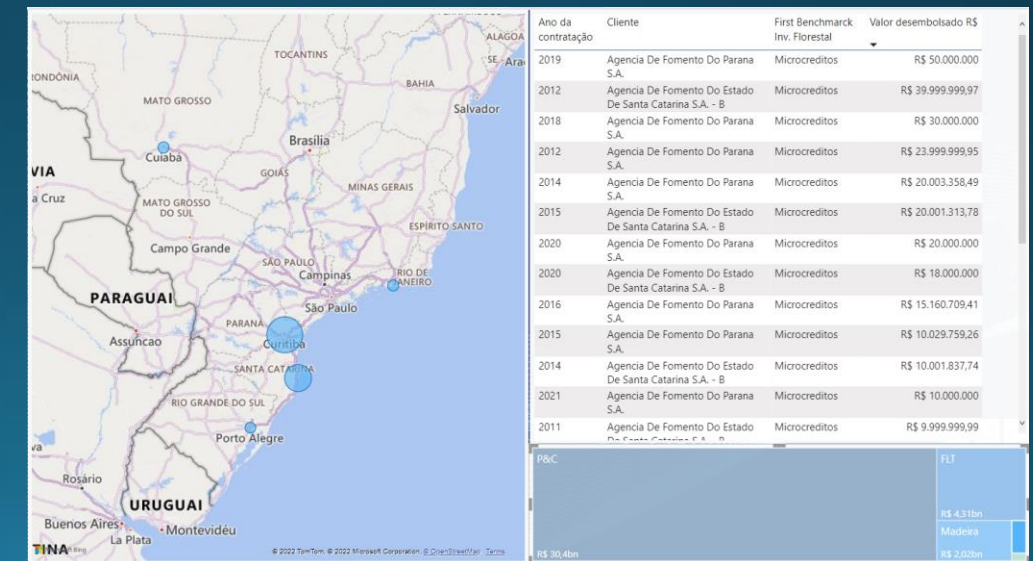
TOCANTINS
ALAGOAS
SE Ara
RONDÔNIA
BAHIA
MATO GROSSO
Salvador
Brasília
Cuiabá
GOIÁS
VIA
MINAS GERAIS
a Cruz
MATO GROSSO DO SUL
ESPÍRITO SANTO
Campo Grande
SÃO PAULO
Campinas
RIO DE JANEIRO
PARAGUAI
São Paulo
PARANÁ
Assuncao
Curitiba
SANTA CATARINA
RIO GRANDE DO SUL
Porto Alegre
Rosário
URUGUAI
Buenos Aires
Montevidéu
La Plata
© 2022 TomTom, © 2022 Microsoft Corporation, © OpenStreetMap Terms

| Ano da contratação | Cliente | First Benchmarck Inv. Florestal | Valor desembolsado R$ |
|---|---|---|---|
| 2019 | Agencia De Fomento Do Parana S.A. | Microcreditos | R$ 50.000.000 |
| 2012 | Agencia De Fomento Do Estado De Santa Catarina S.A. - B | Microcreditos | R$ 39.999.999,97 |
| 2018 | Agencia De Fomento Do Parana S.A. | Microcreditos | R$ 30.000.000 |
| 2012 | Agencia De Fomento Do Parana S.A. | Microcreditos | R$ 23.999.999,95 |
| 2014 | Agencia De Fomento Do Parana S.A. | Microcreditos | R$ 20.003.358,49 |
| 2015 | Agencia De Fomento Do Estado De Santa Catarina S.A. - B | Microcreditos | R$ 20.001.313,78 |
| 2020 | Agencia De Fomento Do Parana S.A. | Microcreditos | R$ 20.000.000 |
| 2020 | Agencia De Fomento Do Estado De Santa Catarina S.A. - B | Microcreditos | R$ 18.000.000 |
| 2016 | Agencia De Fomento Do Parana S.A. | Microcreditos | R$ 15.160.709,41 |
| 2015 | Agencia De Fomento Do Parana S.A. | Microcreditos | R$ 10.029.759,26 |
| 2014 | Agencia De Fomento Do Estado De Santa Catarina S.A. - B | Microcreditos | R$ 10.001.837,74 |
| 2021 | Agencia De Fomento Do Parana S.A. | Microcreditos | R$ 10.000.000 |
| 2011 | Agencia De Fomento Do Estado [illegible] | Microcreditos | R$ 9.999.999,99 |

P&C
R$ 30,4bn
FLT
R$ 4,31bn
Madeira
R$ 2,02bn